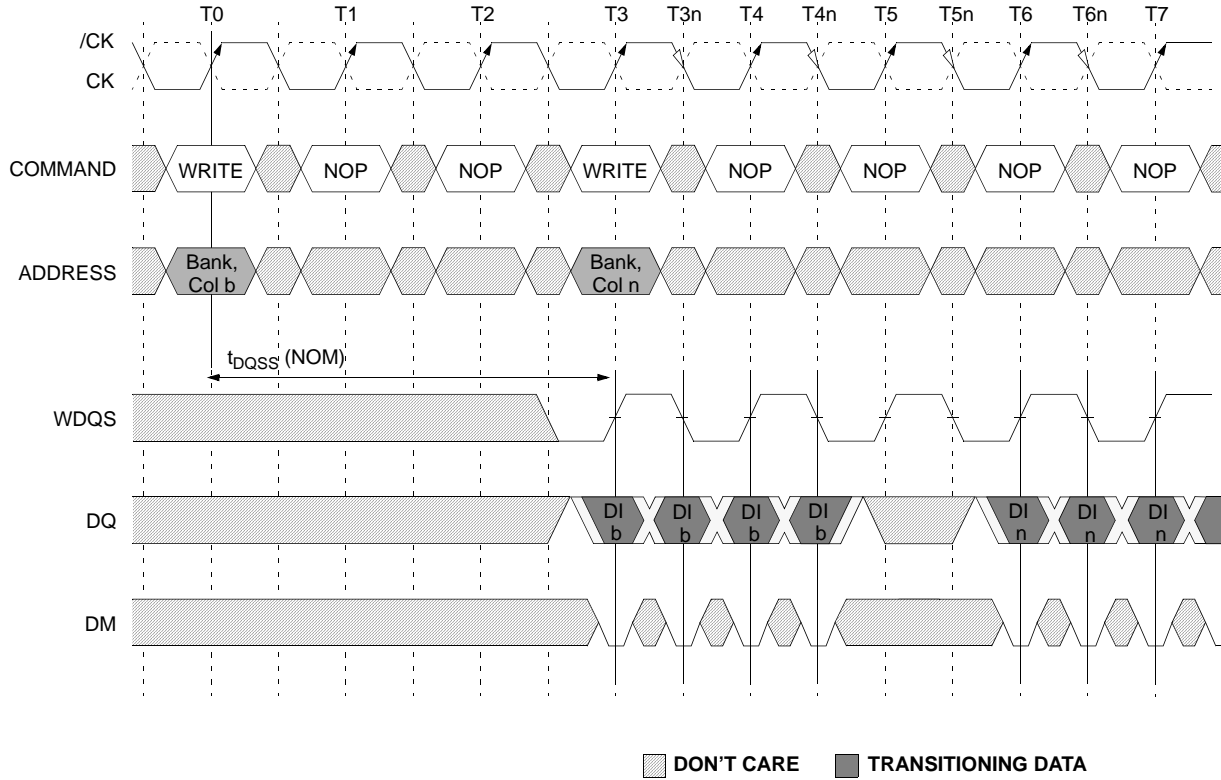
T0 T1 T2 T3 T3n T4 T4n T5 T5n T6 T6n T7

/CK

CK

COMMAND WRITE NOP NOP WRITE NOP NOP NOP NOP

ADDRESS Bank, Col b Bank, Col n

$t_{DQSS}$ (NOM)

WDQS

DQ DI b DI b DI b DI b DI n DI n DI n

DM

DON'T CARE TRANSITIONING DATA